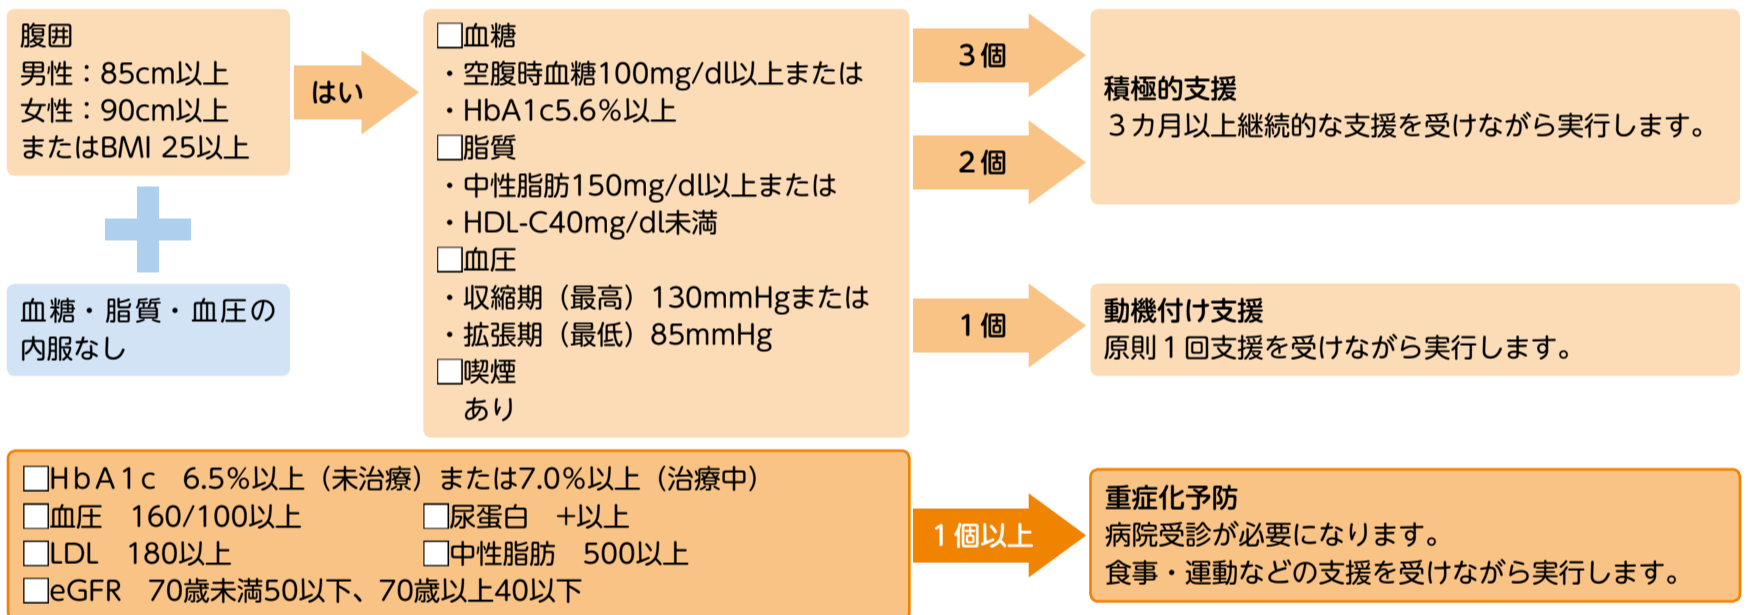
腹囲
男性：85cm以上
女性：90cm以上
またはBMI 25以上

血糖・脂質・血圧の内服なし

はい

□血糖
・空腹時血糖100mg/dl以上または
・HbA1c5.6%以上
□脂質
・中性脂肪150mg/dl以上または
・HDL-C40mg/dl未満
□血圧
・収縮期（最高）130mmHgまたは
・拡張期（最低）85mmHg
□喫煙
あり

3個

2個

積極的支援
３カ月以上継続的な支援を受けながら実行します。

1個

動機付け支援
原則１回支援を受けながら実行します。

□HbA1c　6.5%以上（未治療）または7.0%以上（治療中）
□血圧　160/100以上　□尿蛋白　+以上
□LDL　180以上　□中性脂肪　500以上
□eGFR　70歳未満50以下、70歳以上40以下

1個以上

重症化予防
病院受診が必要になります。
食事・運動などの支援を受けながら実行します。